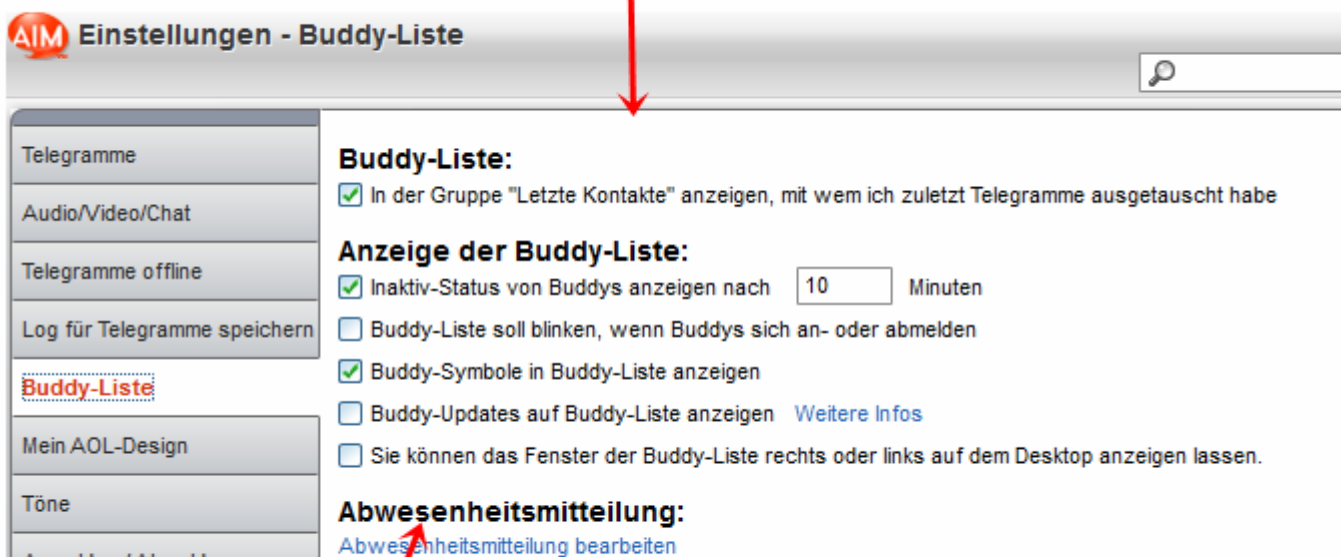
AIM Einstellungen - Buddy-Liste

Telegramme
Audio/Video/Chat
Telegramme offline
Log für Telegramme speichern
Buddy-Liste
Mein AOL-Design
Töne

Buddy-Liste:
In der Gruppe "Letzte Kontakte" anzeigen, mit wem ich zuletzt Telegramme ausgetauscht habe

Anzeige der Buddy-Liste:
Inaktiv-Status von Buddys anzeigen nach 10 Minuten
Buddy-Liste soll blinken, wenn Buddys sich an- oder abmelden
Buddy-Symbole in Buddy-Liste anzeigen
Buddy-Updates auf Buddy-Liste anzeigen Weitere Infos
Sie können das Fenster der Buddy-Liste rechts oder links auf dem Desktop anzeigen lassen.

Abwesenheitsmitteilung:
Abwesenheitsmitteilung bearbeiten